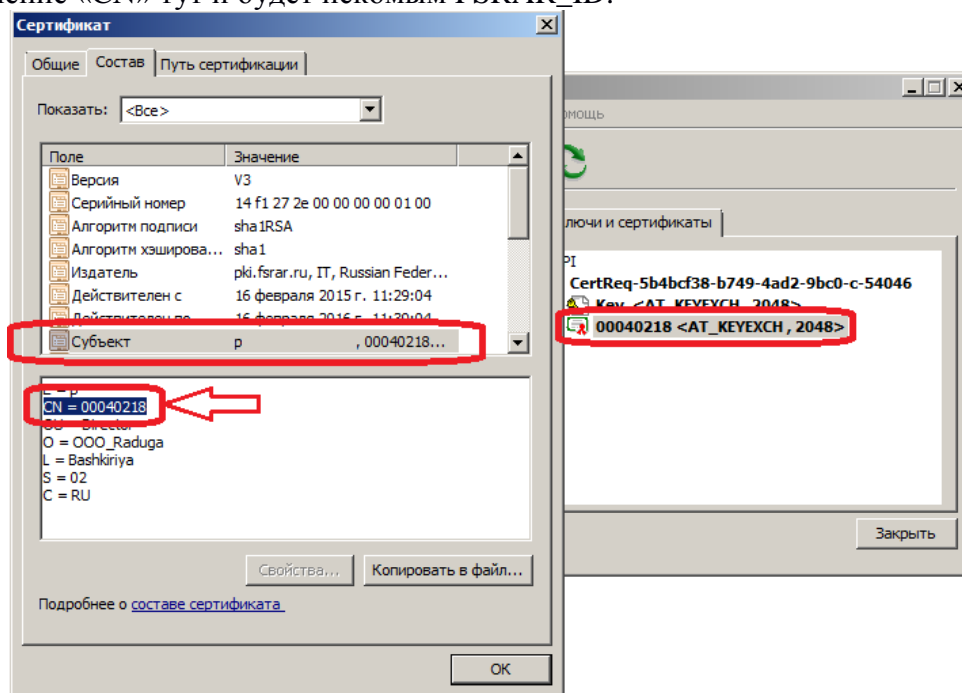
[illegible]ение «CN» тут и будет искомым FSRAR_ID.

Сертификат

Общие | Состав | Путь сертификации

Показать: <Все>

| Поле | Значение |
|---|---|
| Версия | V3 |
| Серийный номер | 14 f1 27 2e 00 00 00 00 01 00 |
| Алгоритм подписи | sha1RSA |
| Алгоритм хэширова... | sha1 |
| Издатель | pki.fsrar.ru, IT, Russian Feder... |
| Действителен с | 16 февраля 2015 г. 11:29:04 |
| Действителен по | 16 февраля 2016 г. 11:39:04 |
| Субъект | p , 00040218... |

E = p
CN = 00040218
OU = Director
O = OOO_Raduga
L = Bashkiriya
S = 02
C = RU

Свойства... | Копировать в файл...

Подробнее о составе сертификата

OK

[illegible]омощь

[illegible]лючи и сертификаты

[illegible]PI
CertReq-5b4bcf38-b749-4ad2-9bc0-c-54046
Key <AT_KEYEXCH, 2048>
00040218 <AT_KEYEXCH, 2048>

Закрыть